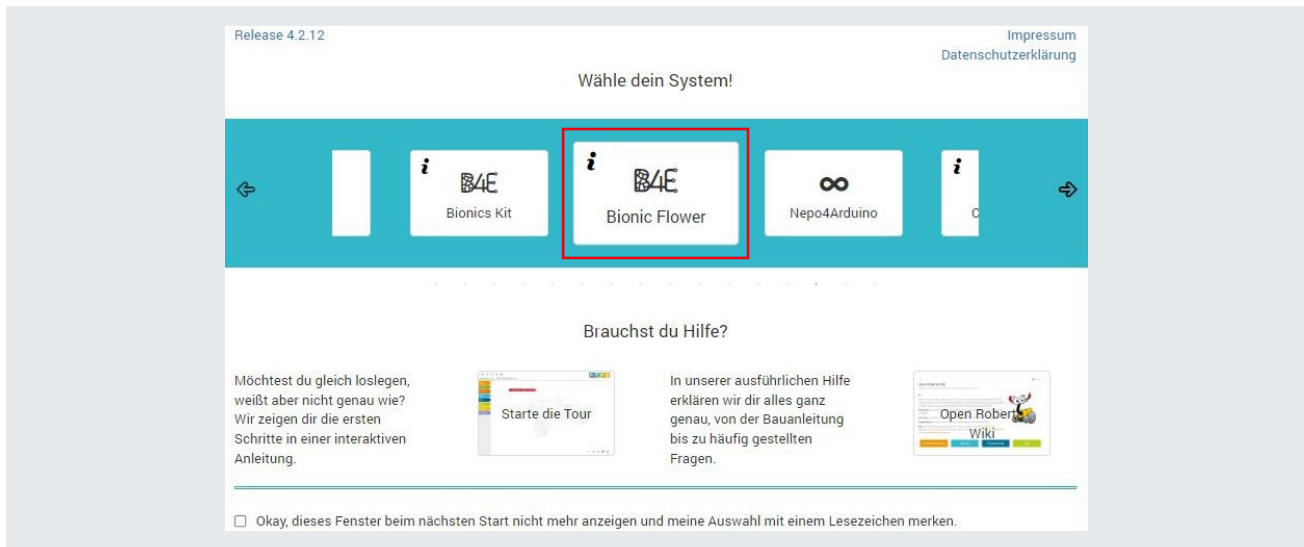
Release 4.2.12

Impressum
Datenschutzerklärung

Wähle dein System!

i B4E Bionics Kit

i B4E Bionic Flower

∞ Nepo4Arduino

i C

Brauchst du Hilfe?

Möchtest du gleich loslegen, weißt aber nicht genau wie? Wir zeigen dir die ersten Schritte in einer interaktiven Anleitung.

Starte die Tour

In unserer ausführlichen Hilfe erklären wir dir alles ganz genau, von der Bauanleitung bis zu häufig gestellten Fragen.

Open Roberta Wiki

Okay, dieses Fenster beim nächsten Start nicht mehr anzeigen und meine Auswahl mit einem Lesezeichen merken.